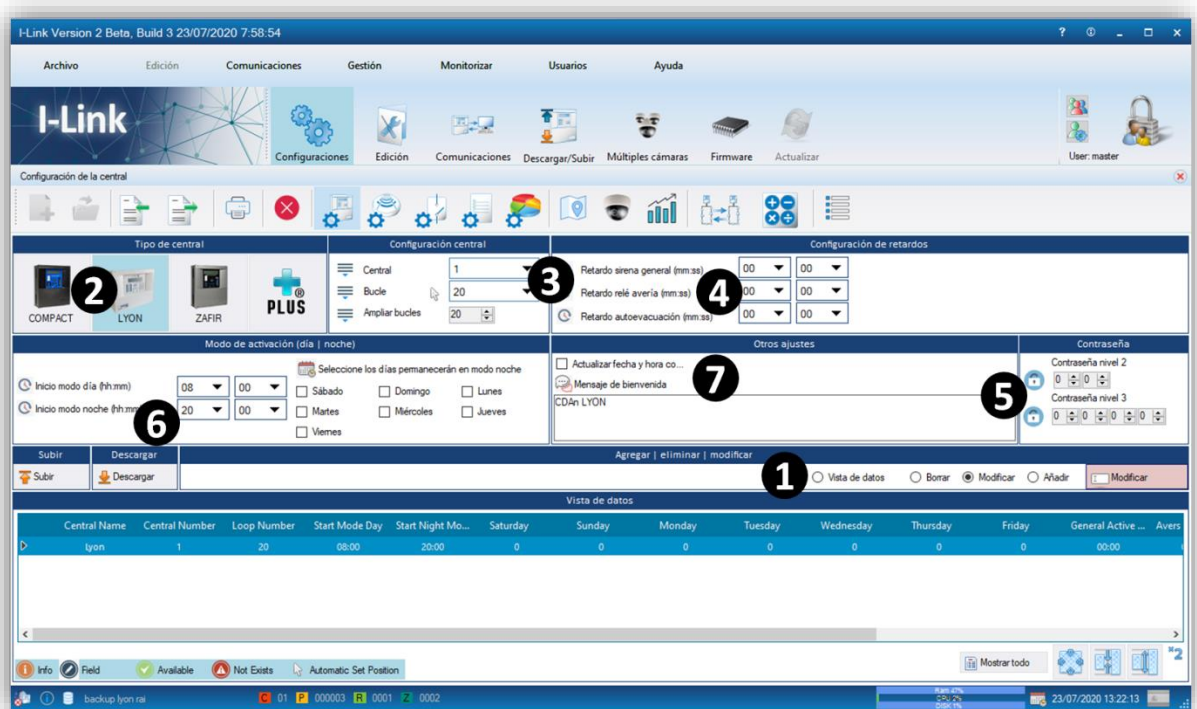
I-Link Version 2 Beta, Build 3 23/07/2020 7:58:54

Archivo Edición Comunicaciones Gestión Monitorizar Usuarios Ayuda

I-Link

Configuraciones Edición Comunicaciones Descargar/Subir Múltiples cámaras Firmware Actualizar

User: master

Configuración de la central

Tipo de central

COMPACT LYON ZAFIR PLUS

2

Configuración central

Central 1
Bucle 20
Ampliar bucles 20

3

Configuración de retardos

Retardo sirena general (mm:ss) 00 00
Retardo relé avería (mm:ss) 00 00
Retardo autoevacuación (mm:ss) 00 00

4

Modo de activación (día | noche)

Inicio modo día (hh:mm) 08 00
Inicio modo noche (hh:mm) 20 00

6

Seleccione los días permanecerán en modo noche
Sábado Domingo Lunes
Martes Miércoles Jueves
Viernes

Otros ajustes

Actualizar fecha y hora co...
Mensaje de bienvenida
CDAn LYON

7

Contraseña

Contraseña nivel 2
0 0 0
Contraseña nivel 3
0 0 0 0 0

5

Subir
Subir

Descargar
Descargar

Agregar | eliminar | modificar

1

Vista de datos Borrar Modificar Añadir Modificar

Vista de datos

| Central Name | Central Number | Loop Number | Start Mode Day | Start Night Mo... | Saturday | Sunday | Monday | Tuesday | Wednesday | Thursday | Friday | General Active ... | Avers |
|---|---|---|---|---|---|---|---|---|---|---|---|---|---|
| lyon | 1 | 20 | 08:00 | 20:00 | 0 | 0 | 0 | 0 | 0 | 0 | 0 | 00:00 | |

Info Field Available Not Exists Automatic Set Position

Mostrar todo

x2

backup lyon rai C 01 P 000003 R 0001 Z 0002

Ram 47%
CPU 2%
DISK 1%

23/07/2020 13:22:13